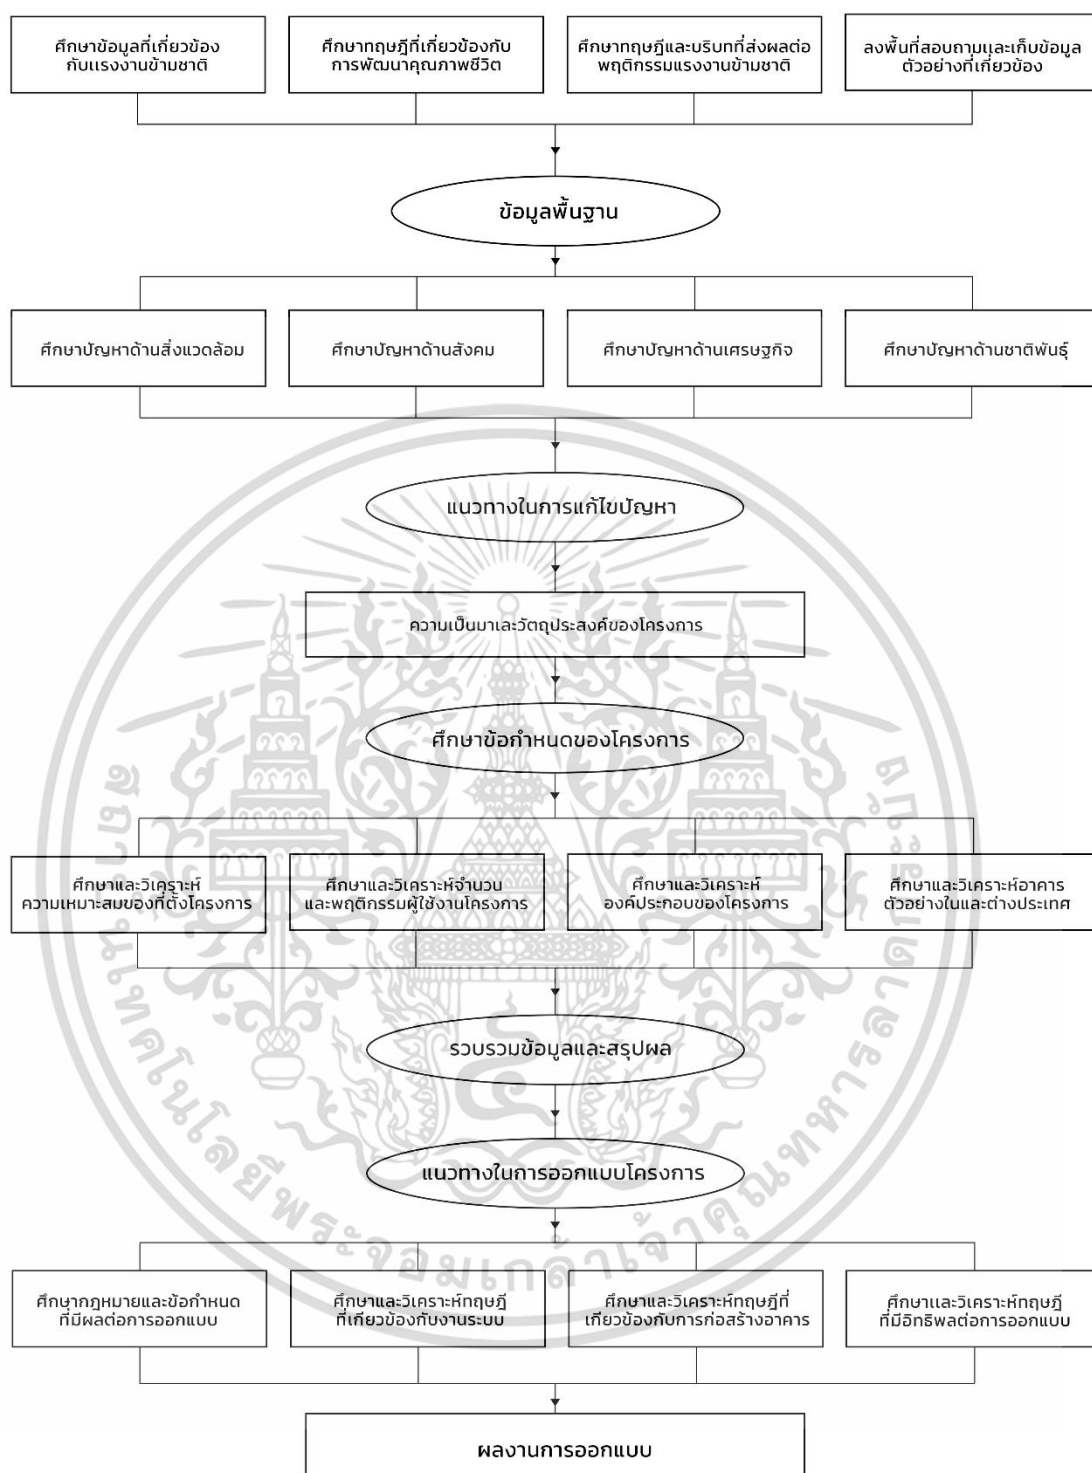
ศึกษาข้อมูลที่เกี่ยวข้องกับแรงงานข้ามชาติ

ศึกษาทฤษฎีที่เกี่ยวข้องกับการพัฒนาคุณภาพชีวิต

ศึกษาทฤษฎีและบริบทที่ส่งผลต่อพฤติกรรมแรงงานข้ามชาติ

ลงพื้นที่สอบถามและเก็บข้อมูลตัวอย่างที่เกี่ยวข้อง

ข้อมูลพื้นฐาน

ศึกษาปัญหาด้านสิ่งแวดล้อม

ศึกษาปัญหาด้านสังคม

ศึกษาปัญหาด้านเศรษฐกิจ

ศึกษาปัญหาด้านชาติพันธุ์

แนวทางในการแก้ไขปัญหา

ความเป็นมาและวัตถุประสงค์ของโครงการ

ศึกษาข้อกำหนดของโครงการ

ศึกษาและวิเคราะห์ความเหมาะสมของที่ตั้งโครงการ

ศึกษาและวิเคราะห์จำนวนและพฤติกรรมผู้ใช้งานโครงการ

ศึกษาและวิเคราะห์องค์ประกอบของโครงการ

ศึกษาและวิเคราะห์อาคารตัวอย่างในและต่างประเทศ

รวบรวมข้อมูลและสรุปผล

แนวทางในการออกแบบโครงการ

ศึกษากฎหมายและข้อกำหนดที่มีผลต่อการออกแบบ

ศึกษาและวิเคราะห์ทฤษฎีที่เกี่ยวข้องกับงานระบบ

ศึกษาและวิเคราะห์ทฤษฎีที่เกี่ยวข้องกับการก่อสร้างอาคาร

ศึกษาและวิเคราะห์ทฤษฎีที่มีอิทธิพลต่อการออกแบบ

ผลงานการออกแบบ

มหาวิทยาลัยเทคโนโลยีพระจอมเกล้าเจ้าคุณทหารลาดกระบัง